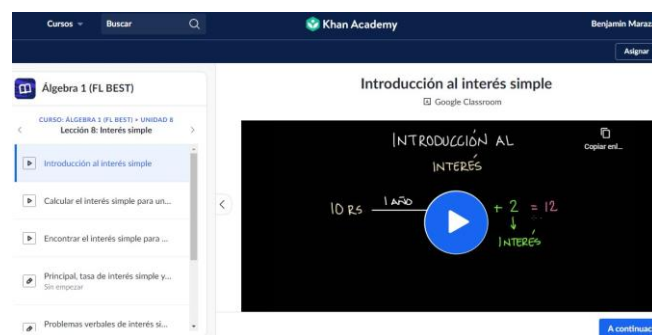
Cursos Buscar

Khan Academy

Benjamin Maraz

Asignar

Álgebra 1 (FL BEST)

CURSO: ÁLGEBRA 1 (FL BEST) > UNIDAD 8

Lección 8: Interés simple

Introducción al interés simple

Calcular el interés simple para un...

Encontrar el interés simple para ...

Principal, tasa de interés simple y...

Sin empezar

Problemas verbales de interés si...

Introducción al interés simple

Google Classroom

Copiar enl...

INTRODUCCIÓN AL INTERÉS

10 RS $\xrightarrow{1 \text{ AÑO}}$ + 2 = 12

INTERÉS

A continuac